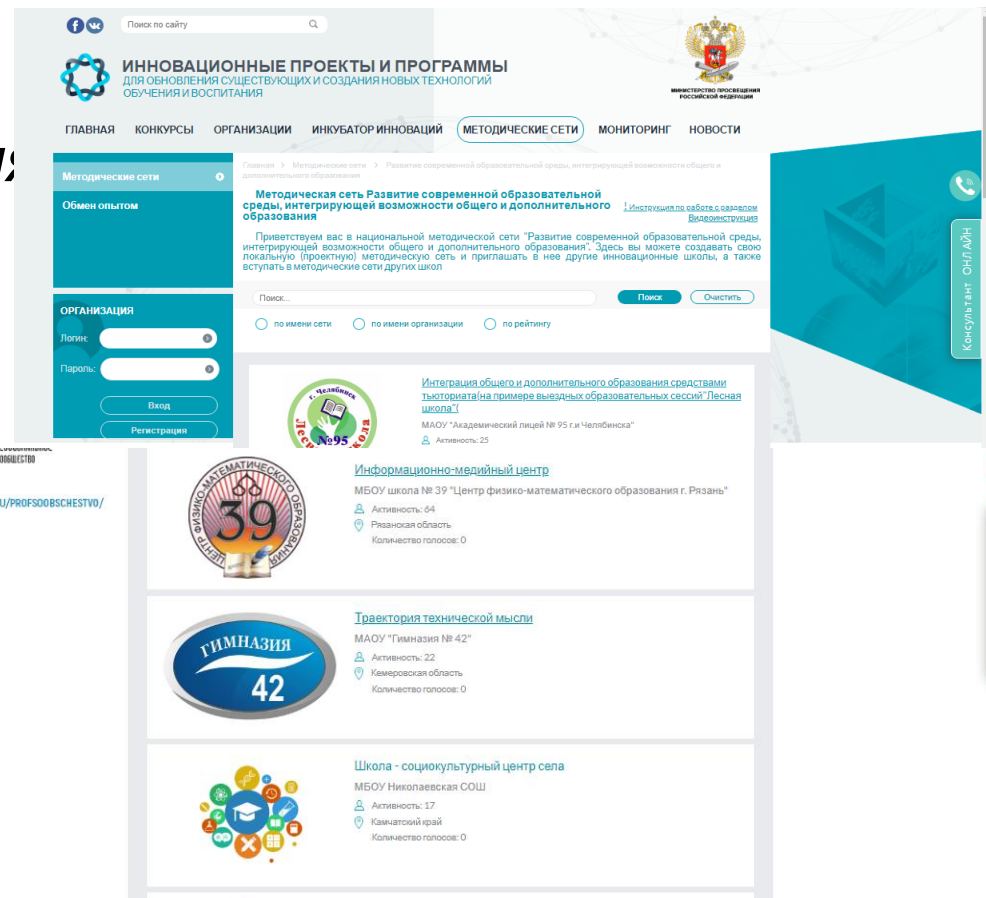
Поиск по сайту

ИННОВАЦИОННЫЕ ПРОЕКТЫ И ПРОГРАММЫ
ДЛЯ ОБНОВЛЕНИЯ СУЩЕСТВУЮЩИХ И СОЗДАНИЯ НОВЫХ ТЕХНОЛОГИЙ ОБУЧЕНИЯ И ВОСПИТАНИЯ

МИНИСТЕРСТВО ПРОСВЕЩЕНИЯ РОССИЙСКОЙ ФЕДЕРАЦИИ

ГЛАВНАЯ КОНКУРСЫ ОРГАНИЗАЦИИ ИНКУБАТОР ИННОВАЦИЙ МЕТОДИЧЕСКИЕ СЕТИ МОНИТОРИНГ НОВОСТИ

Методические сети
Обмен опытом

Главная > Методические сети > Развитие современной образовательной среды, интегрирующей возможности общего и дополнительного образования

Методическая сеть Развитие современной образовательной среды, интегрирующей возможности общего и дополнительного образования

! Инструкция по работе с разделом
Видеоинструкция

Приветствуем вас в национальной методической сети "Развитие современной образовательной среды, интегрирующей возможности общего и дополнительного образования". Здесь вы можете создавать свою локальную (проектную) методическую сеть и приглашать в нее другие инновационные школы, а также вступать в методические сети других школ

Поиск...
Поиск Очистить
по имени сети по имени организации по рейтингу

ОРГАНИЗАЦИЯ
Логин:
Пароль:
Вход
Регистрация

Консультант ОНЛАЙН

Интеграция общего и дополнительного образования средствами тьюториата(на примере выездных образовательных сессий"Лесная школа"(
МАОУ "Академический лицей № 95 г.и Челябинска"
Активность: 25

г. Челябинск №95

Информационно-медийный центр
МБОУ школа № 39 "Центр физико-математического образования г. Рязань"
Активность: 64
Рязанская область
Количество голосов: 0

ЦЕНТР ФИЗИКО-МАТЕМАТИЧЕСКОГО ОБРАЗОВАНИЯ 39

Траектория технической мысли
МАОУ "Гимназия № 42"
Активность: 22
Кемеровская область
Количество голосов: 0

ГИМНАЗИЯ 42

Школа - социокультурный центр села
МБОУ Николаевская СОШ
Активность: 17
Камчатский край
Количество голосов: 0

ОБЩЕСТВО
U/PROFSOOBSCHESTVO/